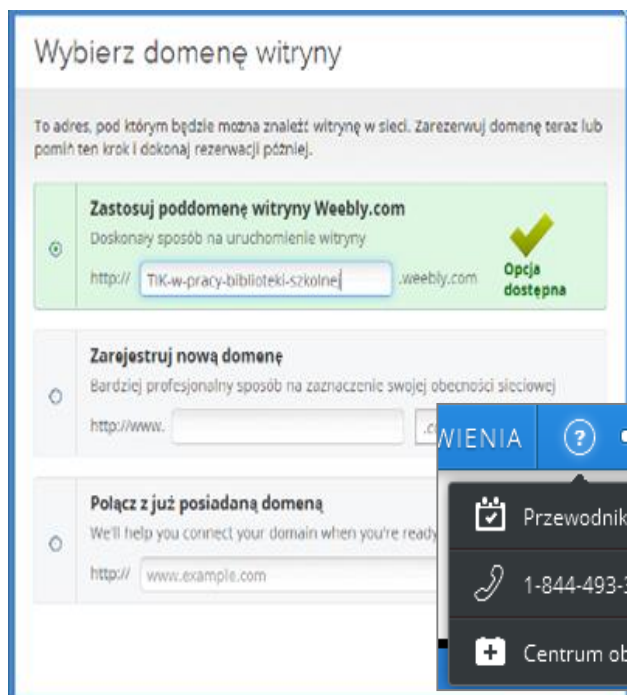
Wybierz domenę witryny

To adres, pod którym będzie można znaleźć witrynę w sieci. Zarezerwuj domenę teraz lub pomiń ten krok i dokonaj rezerwacji później.

Zastosuj poddomenę witryny Weebly.com

Doskonały sposób na uruchomienie witryny

http:// TIK-w-pracy-biblioteki-szkolnej .weebly.com

Opcja dostępna

Zarejestruj nową domenę

Bardziej profesjonalny sposób na zaznaczenie swojej obecności sieciowej

http://www. .c

Połącz z już posiadaną domeną

We'll help you connect your domain when you're ready

http:// www.example.com

WIENIA

Przewodnik

1-844-493-

Centrum ob